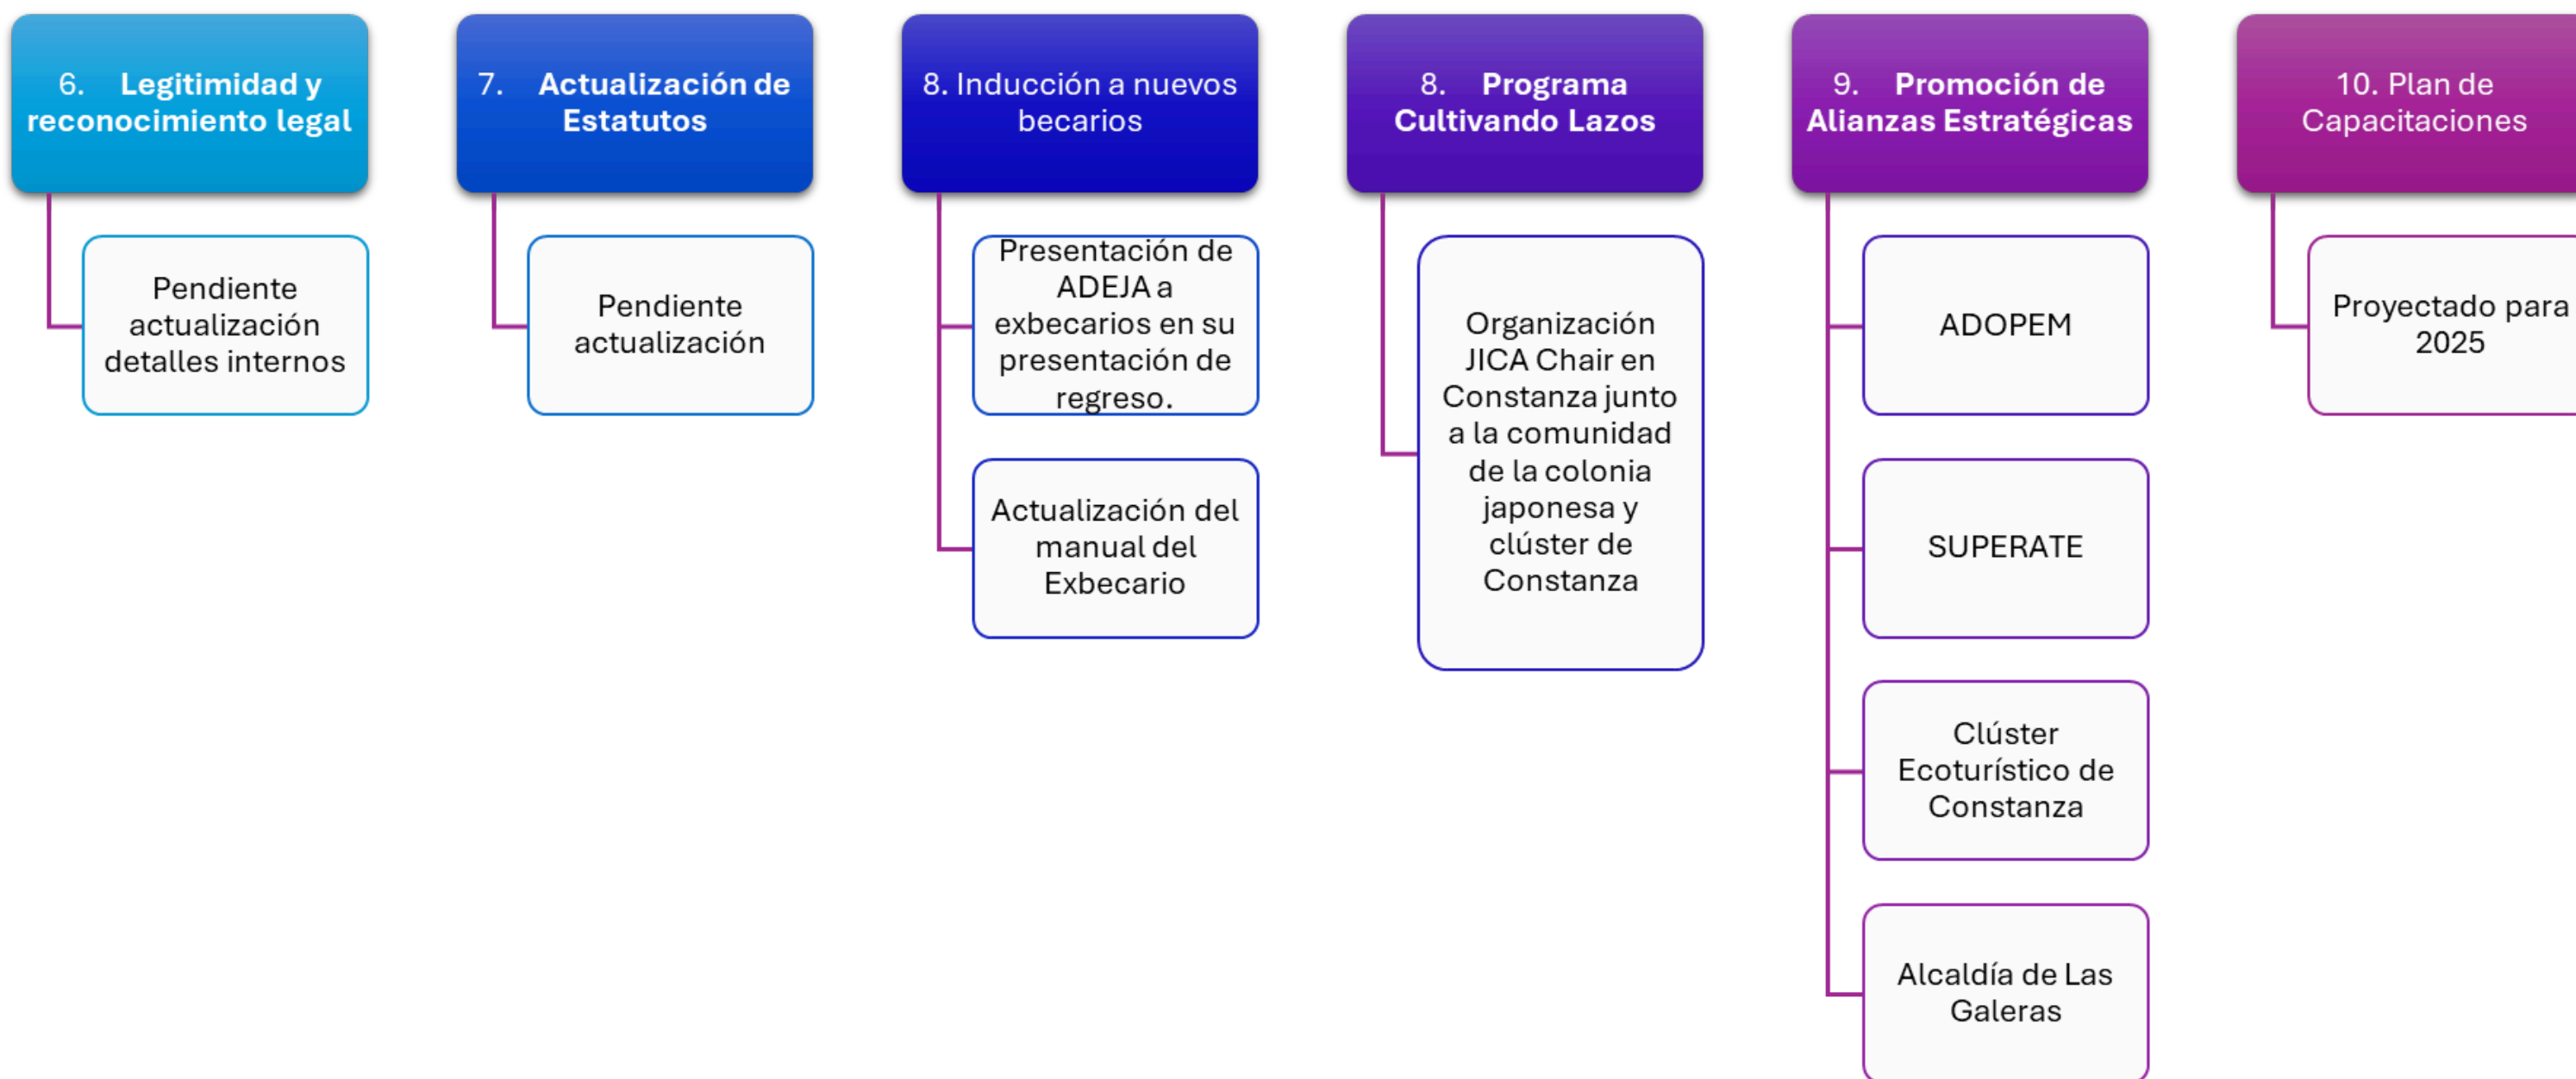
6. Legitimidad y reconocimiento legal

Pendiente actualización detalles internos

7. Actualización de Estatutos

Pendiente actualización

8. Inducción a nuevos becarios

Presentación de ADEJA a exbecarios en su presentación de regreso.

Actualización del manual del Exbecario

8. Programa Cultivando Lazos

Organización JICA Chair en Constanza junto a la comunidad de la colonia japonesa y clúster de Constanza

9. Promoción de Alianzas Estratégicas

ADOPEM

SUPERATE

Clúster Ecoturístico de Constanza

Alcaldía de Las Galeras

10. Plan de Capacitaciones

Proyectado para 2025